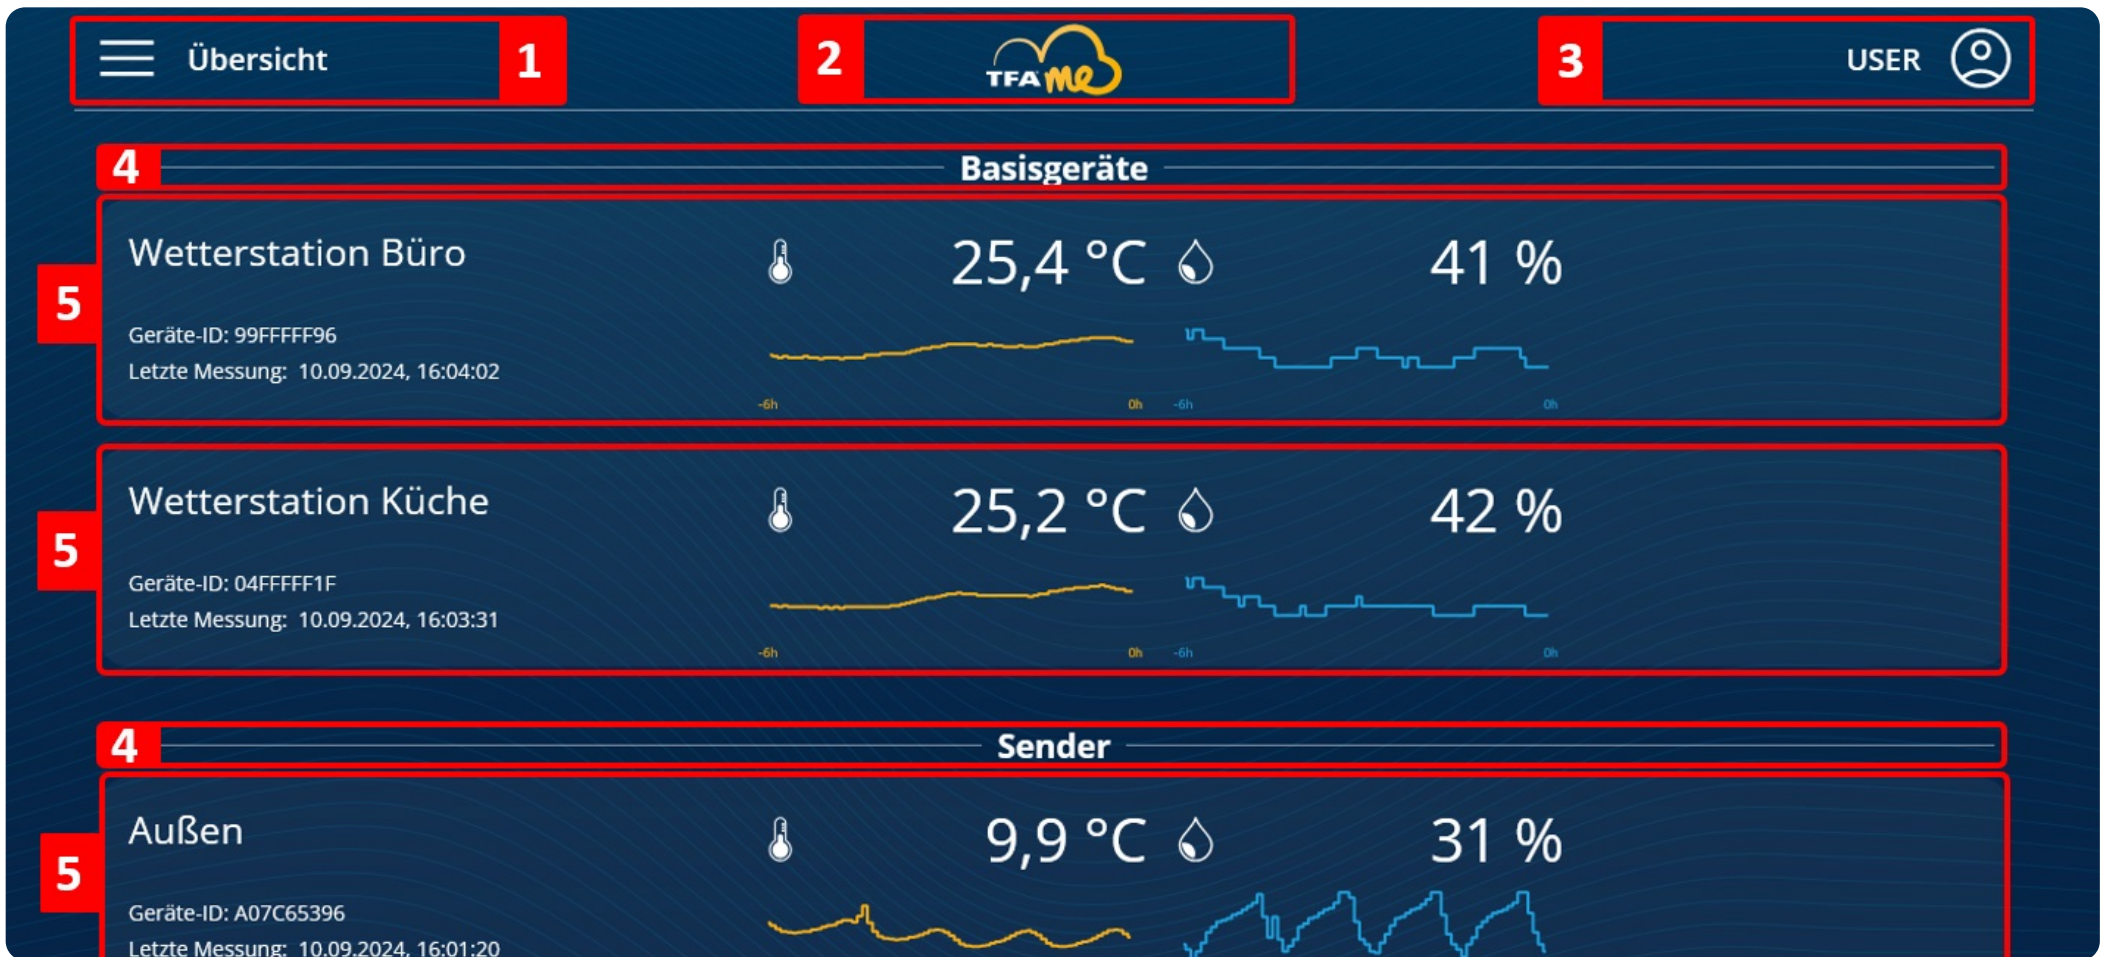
Übersicht 1

2 TFA me

3 USER

4 Basisgeräte

5
Wetterstation Büro
25,4 °C
41 %
Geräte-ID: 99FFFFF96
Letzte Messung: 10.09.2024, 16:04:02
-6h 0h -6h 0h

5
Wetterstation Küche
25,2 °C
42 %
Geräte-ID: 04FFFFF1F
Letzte Messung: 10.09.2024, 16:03:31
-6h 0h -6h 0h

4 Sender

5
Außen
9,9 °C
31 %
Geräte-ID: A07C65396
Letzte Messung: 10.09.2024, 16:01:20